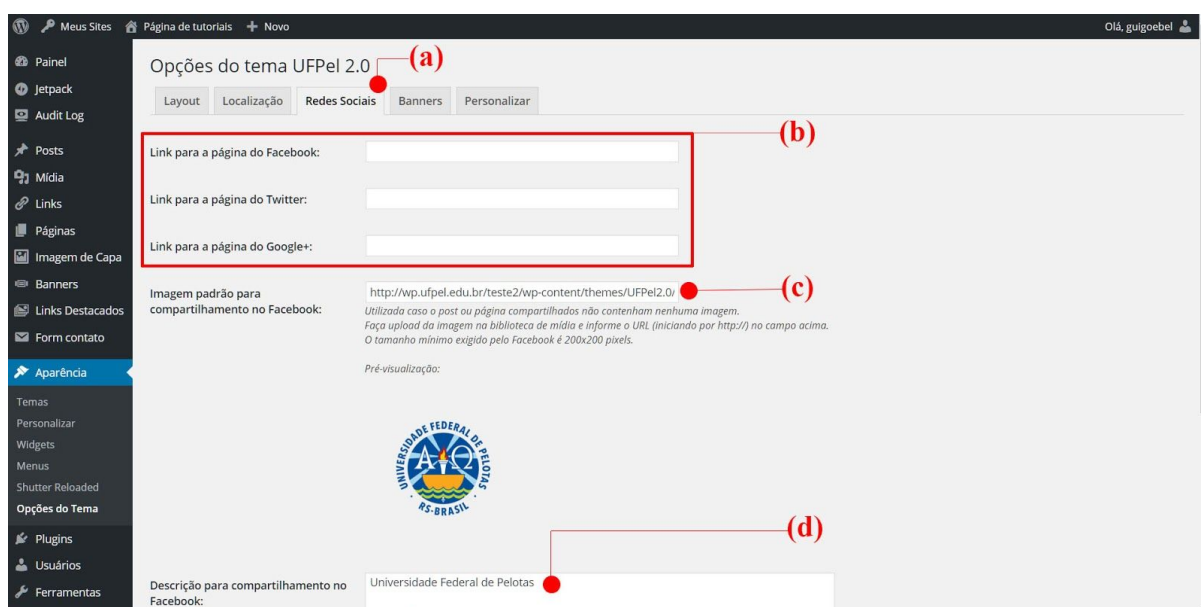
Meus Sites Página de tutoriais + Novo Olá, guigoebel

Painel
Jetpack
Audit Log
Posts
Mídia
Links
Páginas
Imagem de Capa
Banners
Links Destacados
Form contato
Aparência
Temas
Personalizar
Widgets
Menus
Shutter Reloaded
Opções do Tema
Plugins
Usuários
Ferramentas

Opções do tema UFPel 2.0 (a)

Layout | Localização | Redes Sociais | Banners | Personalizar

(b)

Link para a página do Facebook:

Link para a página do Twitter:

Link para a página do Google+:

Imagem padrão para compartilhamento no Facebook: http://wp.ufpel.edu.br/teste2/wp-content/themes/UFPel2.0/ (c)

Utilizada caso o post ou página compartilhados não contenham nenhuma imagem.
Faça upload da imagem na biblioteca de mídia e informe o URL (iniciando por http://) no campo acima.
O tamanho mínimo exigido pelo Facebook é 200x200 pixels.

Pré-visualização:

UNIVERSIDADE FEDERAL DE PELOTAS
A Ω
RS-BRASIL

(d)

Descrição para compartilhamento no Facebook: Universidade Federal de Pelotas